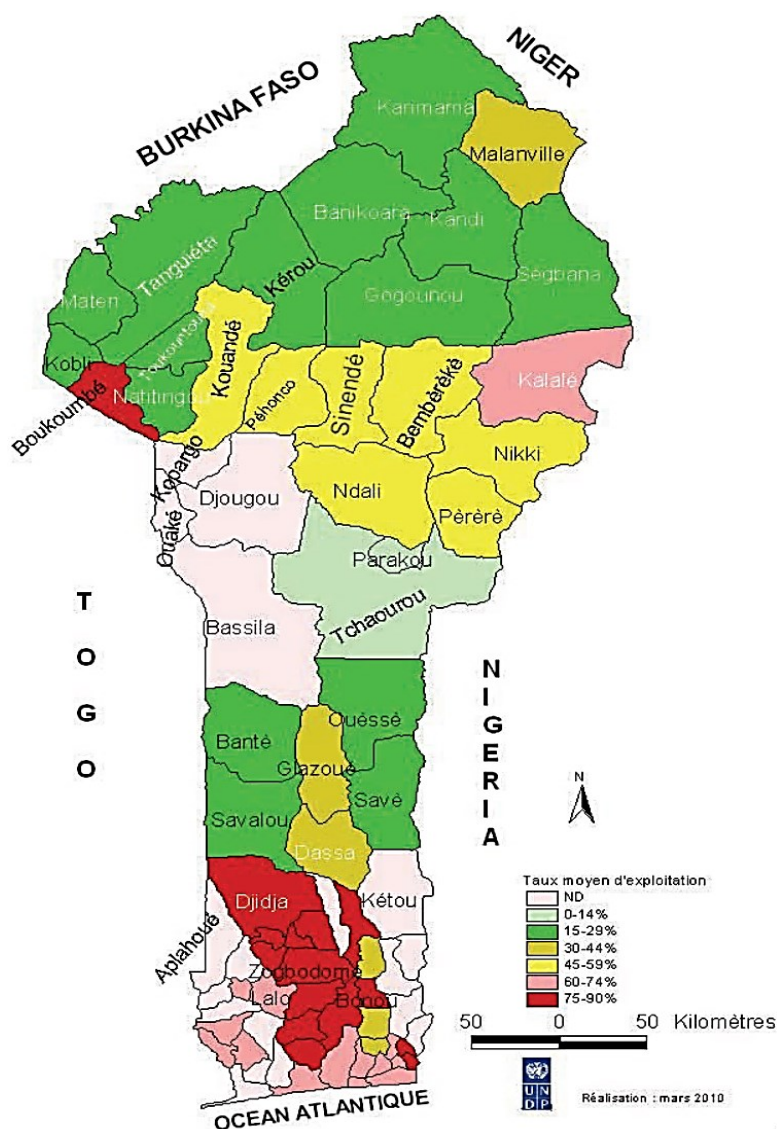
NIGER
BURKINA FASO
Karimama
Malanville
Banikoara
Kandi
Tanguiéta
Kérou
Ségbana
Gogounou
Maten
Toucountouna
Kobli
Natitingou
Kouandé
Kalalé
Boukoumbé
Péhonco
Sinendé
Bembèrèkè
Nikki
Kopargo
Djougou
Ndali
Ouaké
Pèrèrè
Parakou
TOGO
Tchaourou
Bassila
NIGERIA
Ouèssè
Bantè
Glazoué
N
Savè
Savalou
Dassa
Kétou
Djidja
Aplahoué
Zogbodomè
Lalo
Bonou
Taux moyen d'exploitation
ND
0-14%
15-29%
30-44%
45-59%
60-74%
75-90%
50 0 50 Kilomètres
UNDP
Réalisation : mars 2010
OCEAN ATLANTIQUE